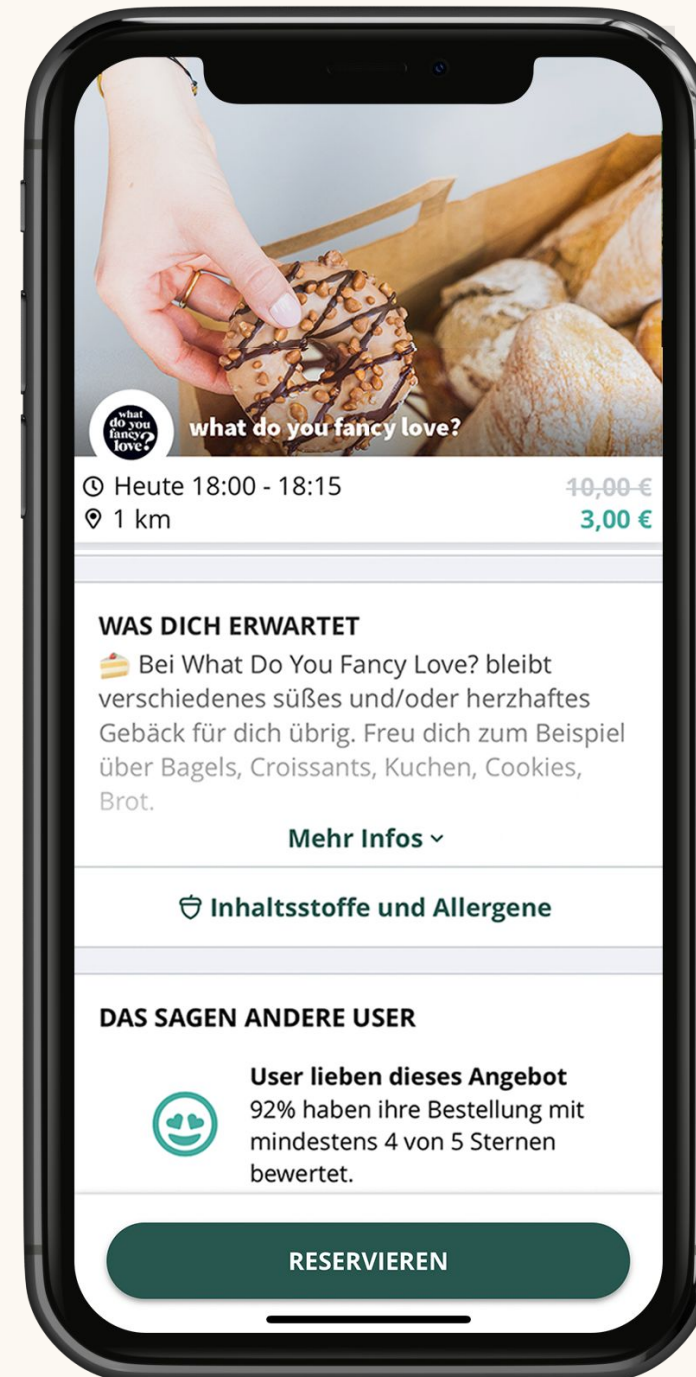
what do you fancy love?

what do you fancy love?

Heute 18:00 - 18:15
1 km

~~10,00 €~~
3,00 €

WAS DICH ERWARTET

Bei What Do You Fancy Love? bleibt verschiedenes süßes und/oder herzhaftes Gebäck für dich übrig. Freu dich zum Beispiel über Bagels, Croissants, Kuchen, Cookies, Brot.

Mehr Infos

Inhaltsstoffe und Allergene

DAS SAGEN ANDERE USER

User lieben dieses Angebot
92% haben ihre Bestellung mit mindestens 4 von 5 Sternen bewertet.

RESERVIEREN